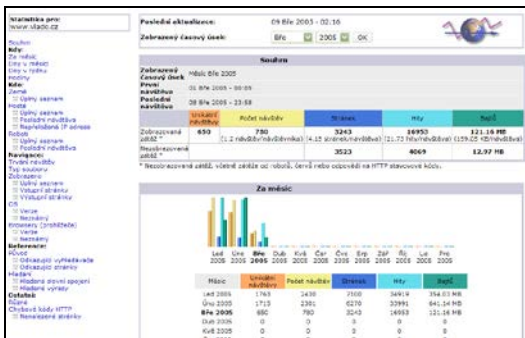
Statistika pro: www.vlado.cz

Souhrn
Kdy:
Za měsíc
Dny v měsíci
Dny v týdnu
Hodiny
Kdo:
Země
Úplný seznam
Hosté
Úplný seznam
Poslední návštěva
Nepřeložená IP adresa
Roboti
Úplný seznam
Poslední návštěva
Navigace:
Trvání návštěv
Typ souboru
Zobrazeno
Úplný seznam
Vstupní stránky
Výstupní stránky
OS
Verze
Neznámý
Browsery (prohlížeče)
Verze
Neznámý
Reference:
Původ
Odkazující vyhledávače
Odkazující stránky
Hledání
Hledané slovní spojení
Hledané výrazy
Ostatní:
Různé
Chybové kódy HTTP
Nenalezené stránky

Poslední aktualizace: 09 Bře 2005 - 02:16
Zobrazený časový úsek: Bře 2005 OK

Souhrn

Zobrazený časový úsek: Měsíc Bře 2005
První návštěva: 01 Bře 2005 - 00:09
Poslední návštěva: 08 Bře 2005 - 23:58

| | Unikátní návštěvy | Počet návštěv | Stránek | Hity | Bajtů |
|---|---|---|---|---|---|
| Zobrazovaná zátěž * | 650 | 780 (1.2 návštěv/návštěvník) | 3243 (4.15 stránek/návštěva) | 16950 (21.73 hity/návštěva) | 121.16 MB (159.05 kB/návštěva) |
| Nezobrazovaná zátěž * | | | 3523 | 4069 | 12.97 MB |

* Nezobrazovaná zátěž, včetně zátěže od robotů, červů nebo odpovědí na HTTP stavovacé kódy.

Za měsíc

Led 2005 Úno 2005 Bře 2005 Dub 2005 Kvě 2005 Čer 2005 Čvc 2005 Srp 2005 Zář 2005 Říj 2005 Lis 2005 Pro 2005

| Měsíc | Unikátní návštěvy | Počet návštěv | Stránek | Hity | Bajtů |
|---|---|---|---|---|---|
| Led 2005 | 1763 | 1430 | 7100 | 36919 | 354.03 MB |
| Úno 2005 | 1713 | 2381 | 6270 | 33991 | 641.14 MB |
| Bře 2005 | 650 | 780 | 3243 | 16953 | 121.16 MB |
| Dub 2005 | 0 | 0 | 0 | 0 | 0 |
| Kvě 2005 | 0 | 0 | 0 | 0 | 0 |
| Čer 2005 | 0 | 0 | 0 | 0 | 0 |